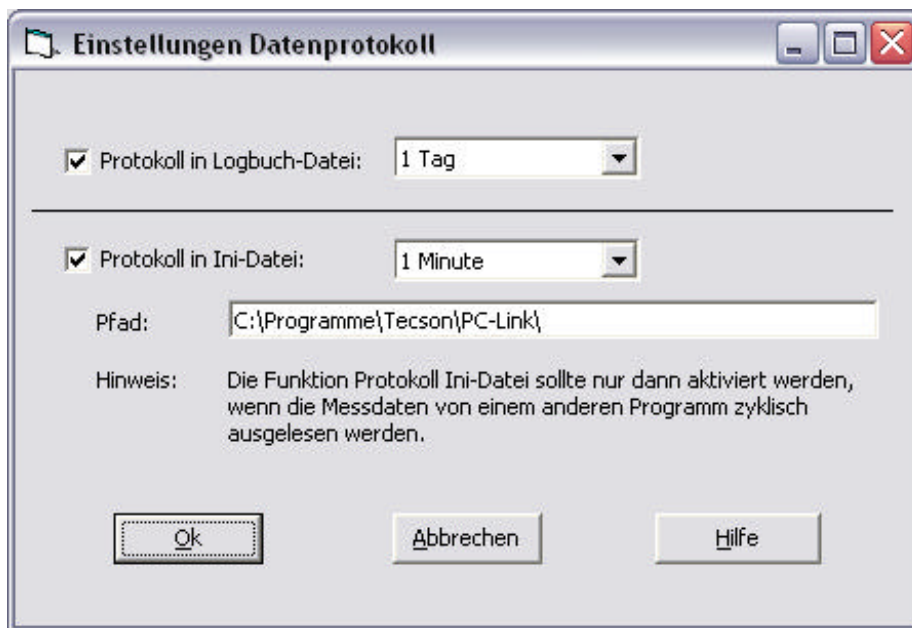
Einstellungen Datenprotokoll

Protokoll in Logbuch-Datei: 1 Tag

Protokoll in Ini-Datei: 1 Minute

Pfad: C:\Programme\Tecson\PC-Link\

Hinweis: Die Funktion Protokoll Ini-Datei sollte nur dann aktiviert werden, wenn die Messdaten von einem anderen Programm zyklisch ausgelesen werden.

Ok Abbrechen Hilfe